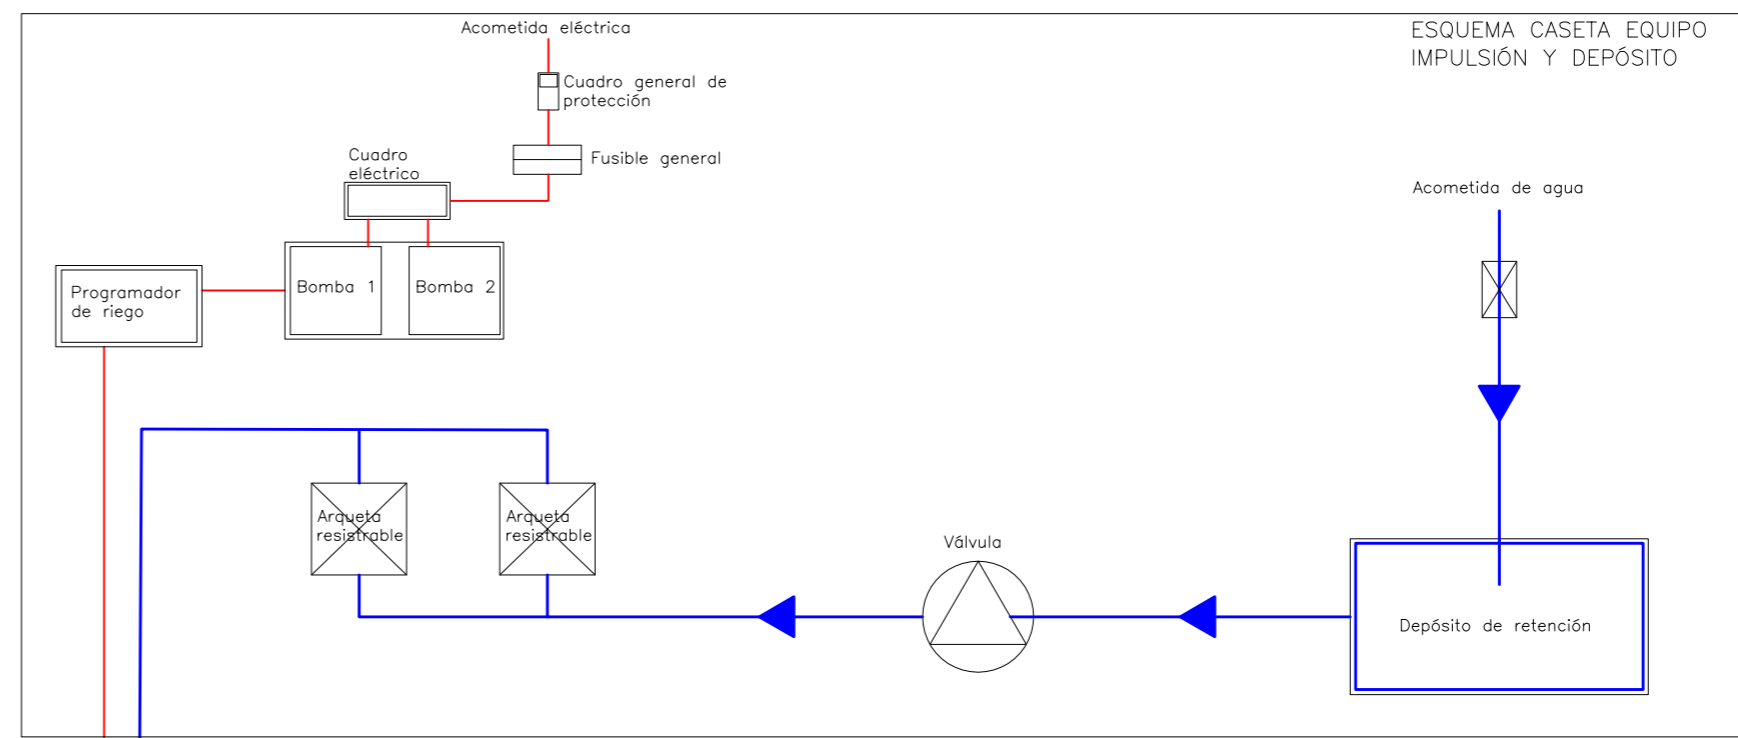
ESQUEMA CASETA EQUIPO IMPULSIÓN Y DEPÓSITO

Acometida eléctrica

Cuadro general de protección

Fusible general

Cuadro eléctrico

Bomba 1

Bomba 2

Programador de riego

Acometida de agua

Arqueta resistrable

Arqueta resistrable

Válvula

Depósito de retención